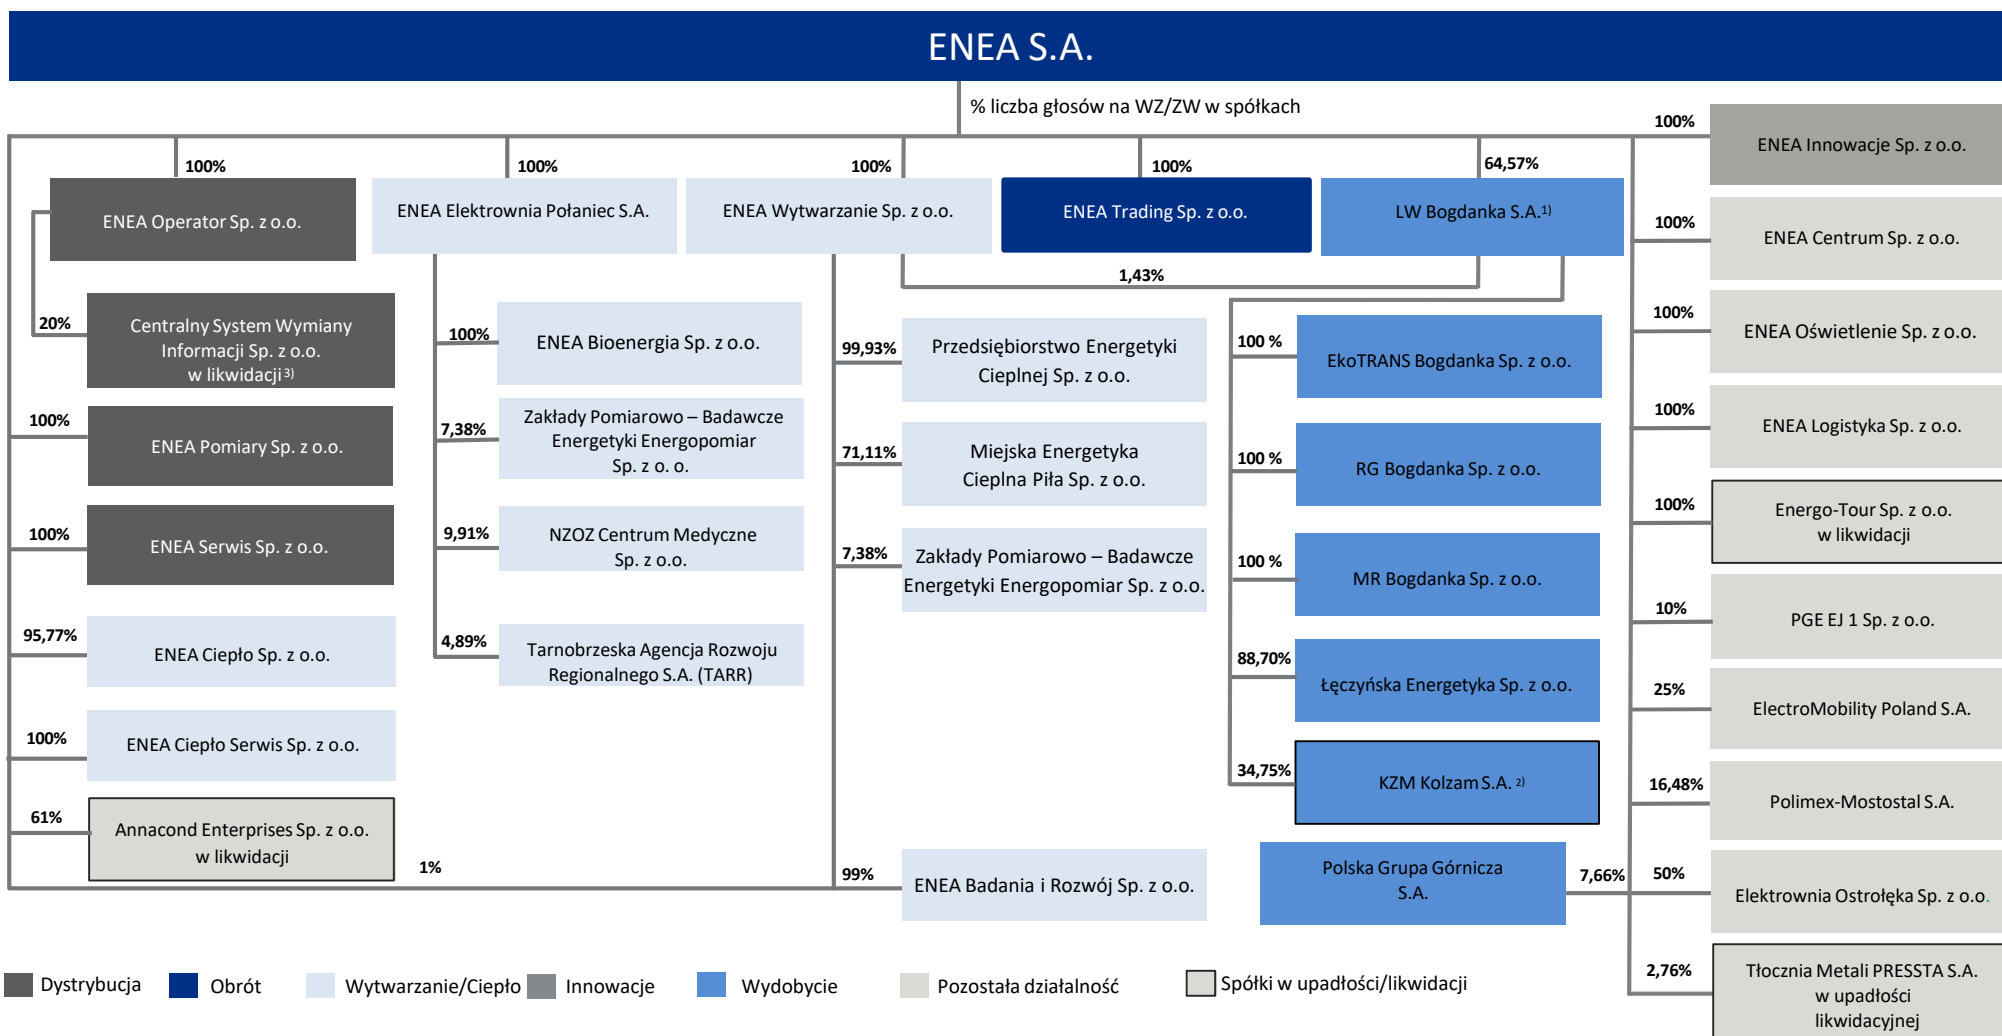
ENEA S.A.

% liczba głosów na WZ/ZW w spółkach

100%
ENEA Operator Sp. z o.o.

20%
Centralny System Wymiany Informacji Sp. z o.o. w likwidacji 3)

100%
ENEA Pomiary Sp. z o.o.

100%
ENEA Serwis Sp. z o.o.

95,77%
ENEA Ciepło Sp. z o.o.

100%
ENEA Ciepło Serwis Sp. z o.o.

61%
Annacond Enterprises Sp. z o.o. w likwidacji

1%

100%
ENEA Elektrownia Połaniec S.A.

100%
ENEA Bioenergia Sp. z o.o.

7,38%
Zakłady Pomiarowo – Badawcze Energetyki Energopomiar Sp. z o. o.

9,91%
NZOZ Centrum Medyczne Sp. z o.o.

4,89%
Tarnobrzeska Agencja Rozwoju Regionalnego S.A. (TARR)

100%
ENEA Wytwarzanie Sp. z o.o.

99,93%
Przedsiębiorstwo Energetyki Cieplnej Sp. z o.o.

71,11%
Miejska Energetyka Cieplna Piła Sp. z o.o.

7,38%
Zakłady Pomiarowo – Badawcze Energetyki Energopomiar Sp. z o.o.

99%
ENEA Badania i Rozwój Sp. z o.o.

100%
ENEA Trading Sp. z o.o.

1,43%

64,57%
LW Bogdanka S.A.1)

100 %
EkoTRANS Bogdanka Sp. z o.o.

100 %
RG Bogdanka Sp. z o.o.

100 %
MR Bogdanka Sp. z o.o.

88,70%
Łęczyńska Energetyka Sp. z o.o.

34,75%
KZM Kolzam S.A. 2)

Polska Grupa Górnicza S.A.
7,66%

100%
ENEA Innowacje Sp. z o.o.

100%
ENEA Centrum Sp. z o.o.

100%
ENEA Oświetlenie Sp. z o.o.

100%
ENEA Logistyka Sp. z o.o.

100%
Energo-Tour Sp. z o.o. w likwidacji

10%
PGE EJ 1 Sp. z o.o.

25%
ElectroMobility Poland S.A.

16,48%
Polimex-Mostostal S.A.

50%
Elektrownia Ostrołęka Sp. z o.o.

2,76%
Tłocznia Metali PRESSTA S.A. w upadłości likwidacyjnej

Dystrybucja  Obrót  Wytwarzanie/Ciepło  Innowacje  Wydobycie  Pozostała działalność  Spółki w upadłości/likwidacji